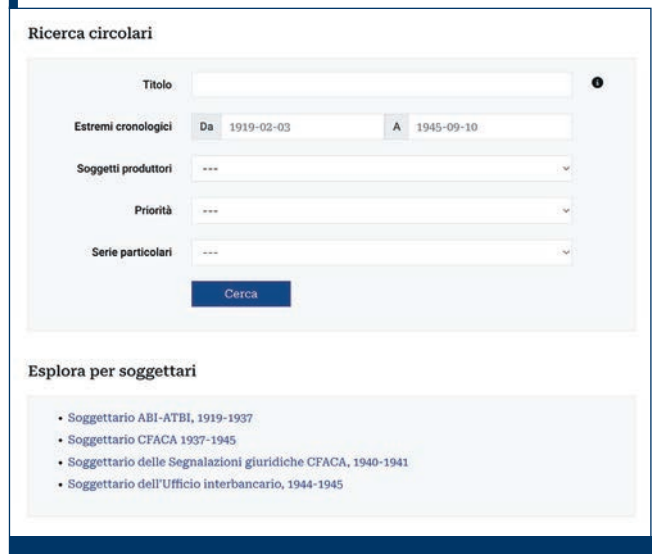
Ricerca circolari

Titolo

Estremi cronologici Da 1919-02-03 A 1945-09-10

Soggetti produttori ---

Priorità ---

Serie particolari ---

Cerca

Esplora per soggettari

- Soggettario ABI-ATBI, 1919-1937
- Soggettario CFACA 1937-1945
- Soggettario delle Segnalazioni giuridiche CFACA, 1940-1941
- Soggettario dell'Ufficio interbancario, 1944-1945